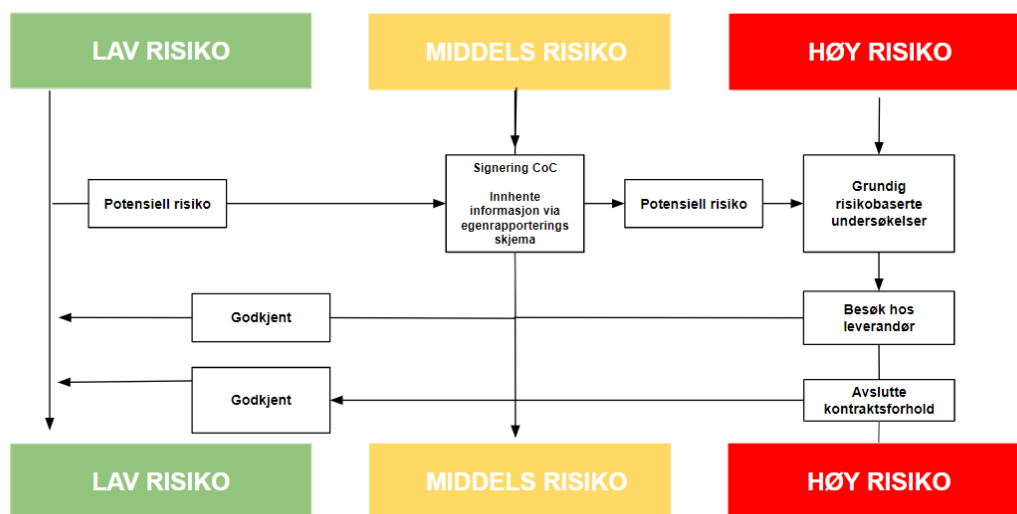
LAV RISIKO

MIDDELS RISIKO

HØY RISIKO

Potensiell risiko

Signering CoC

Innhente informasjon via egenrapporterings skjema

Potensiell risiko

Grundig risikobaserte undersøkelser

Godkjent

Besøk hos leverandør

Godkjent

Avslutte kontraktsforhold

LAV RISIKO

MIDDELS RISIKO

HØY RISIKO